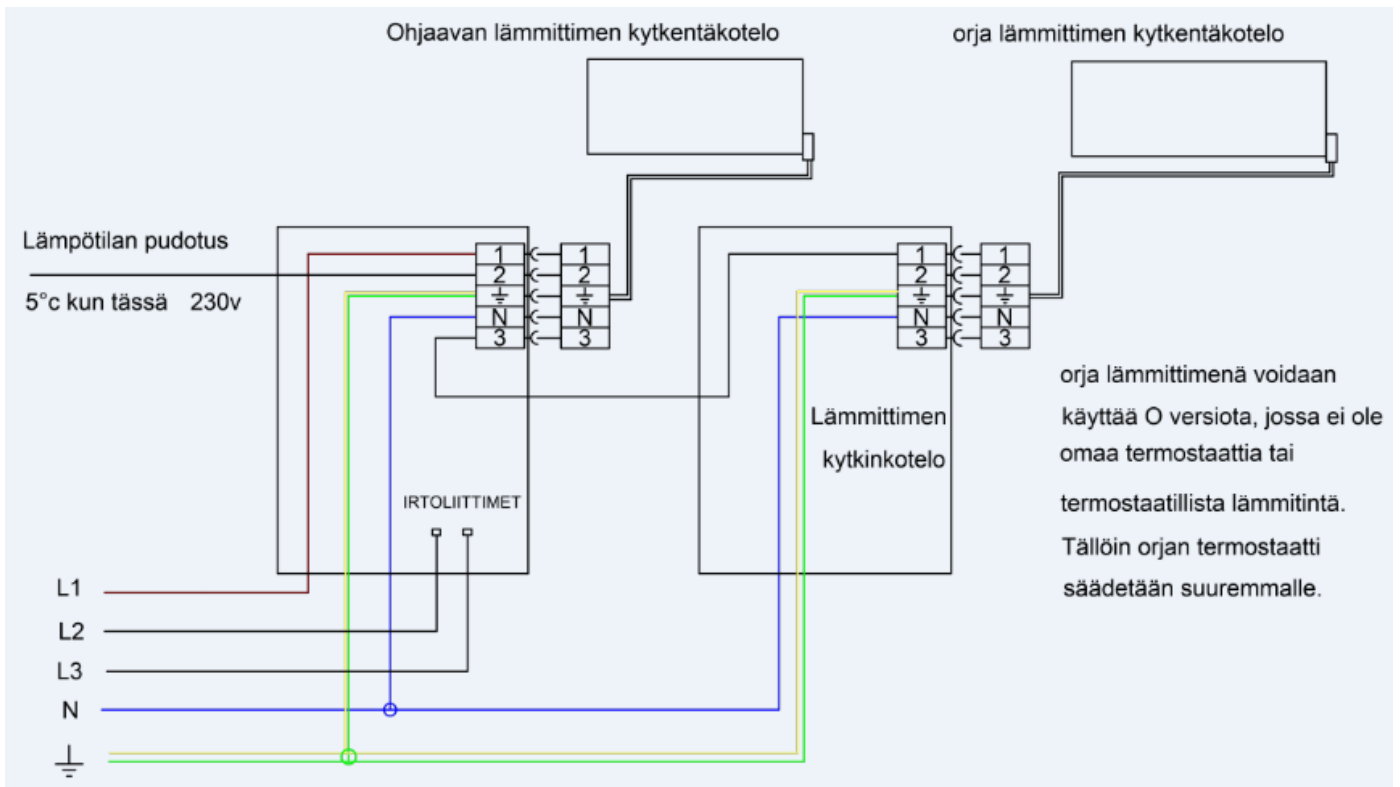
Ohjaavan lämmittimen kytkentäkotelo

orja lämmittimen kytkentäkotelo

Lämpötilan pudotus

5°c kun tässä 230v

1
2
⏚
N
3

1
2
⏚
N
3

1
2
⏚
N
3

1
2
⏚
N
3

orja lämmittimenä voidaan käyttää O versiota, jossa ei ole omaa termostaattia tai termostaatillista lämmitintä. Tällöin orjan termostaatti säädetään suuremmalle.

Lämmittimen kytkinkotelo

IRTOLIITTIMET

L1
L2
L3
N
⏚